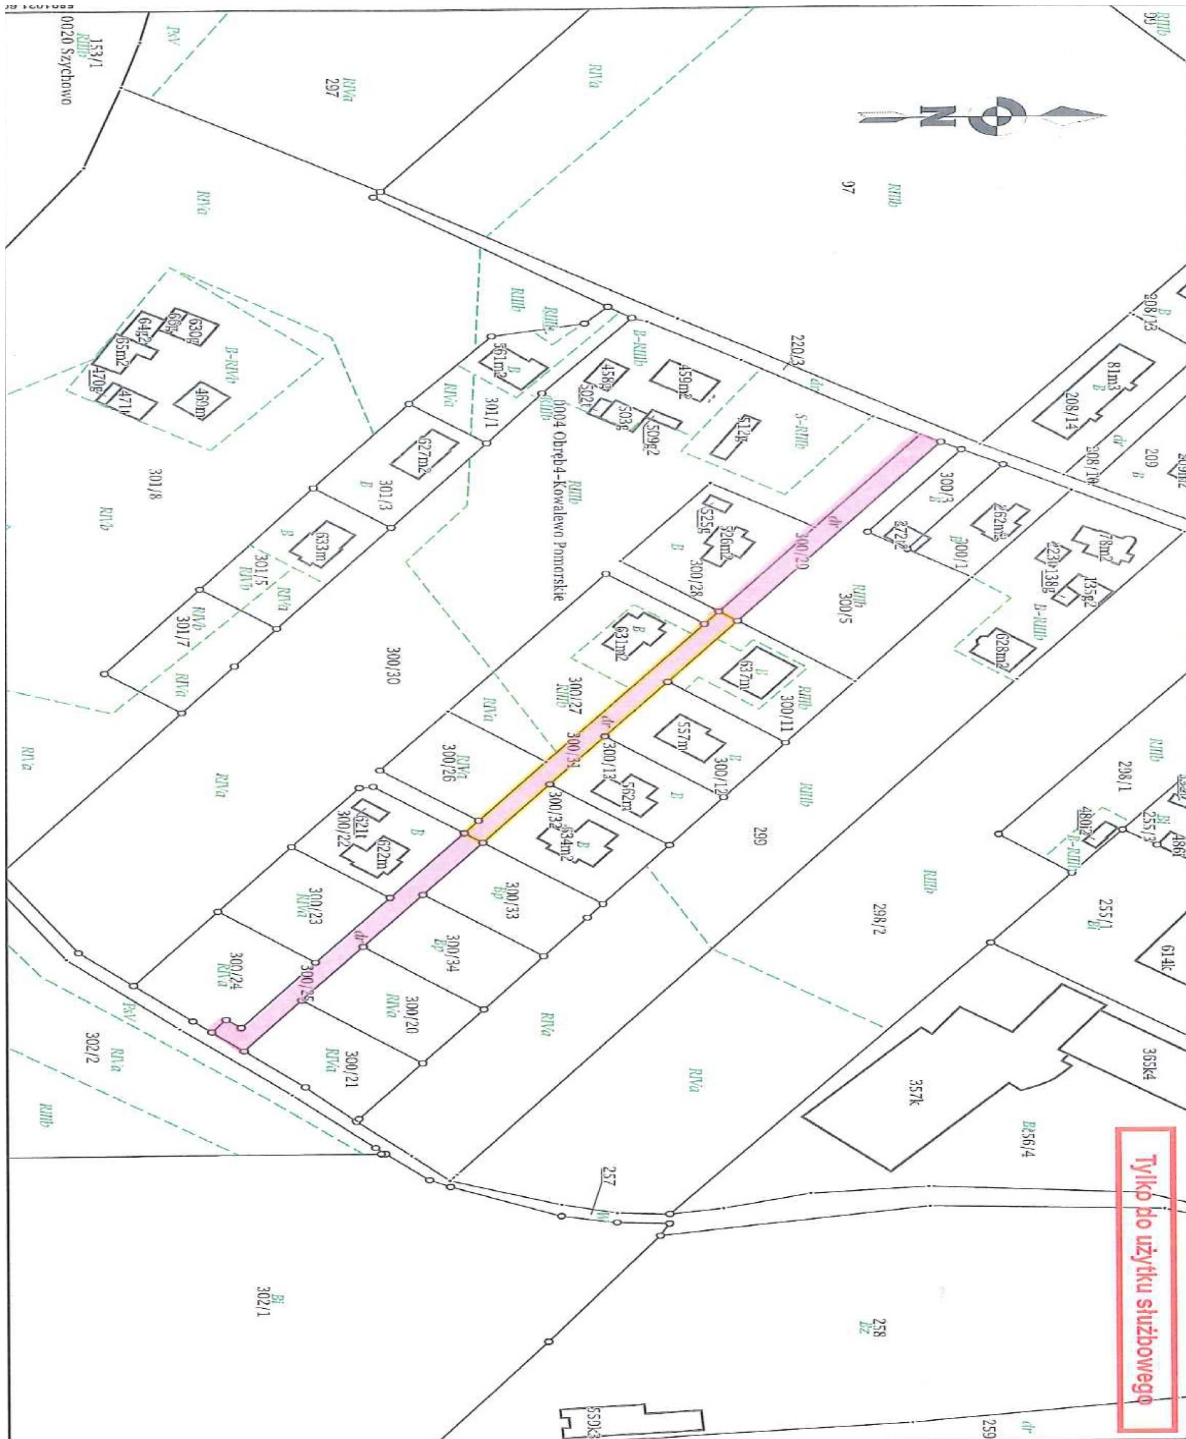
Tylko do użytku służbowego

N

153/1
RIIIb
0020 Szychowo

297
RIVa
PsV
RIVa
97
RIIIb
RIVa

220/3
dr
208/13
208/14
81m3
209
208/10
dr

0004 Obręb 4-Kowalewo Pomorskie

301/1
361m2
RIIIb
RIIIb
B-RIIIb
459m2
458g
502g
503g
509g2
512g
S-RIIIb
RIVa
B-RIVa
630g
66g
64g2
65m2
470g
471t
460m

301/8
RIVb
301/3
627m2
B
301/5
633m
RIVb
RIVa
301/7
RIVb
RIVa
300/30

300/3
B
300/1
262m2
372g
78m2
223g
138g
135g2
628m2
B-RIIIb
300/29
dr
525g
526m2
300/28
B
RIIIb
300/5

631m2
B
300/27
RIIIb
637m
B
300/11
RIIIb
300/31
dr
300/13
557m
300/12
B
562m
B
300/32
634m2
299

300/26
RIVa
B
621t
622m
300/22
B
300/33
Bp
298/2
RIIIb
208/1
RIIIb
480g
255/3
B-RIIIb
255/1
Bi
614k

300/23
RIVa
dr
300/34
Bp
300/25
300/24
RIVa
300/20
RIVa
300/21
RIVa
RIVa
RIVa
363k4
357k
Bi 356/4

PsV
RIVa
302/2
RIIIb
257
dr
302/1
Bi
258
Bz
550k3
259
dr